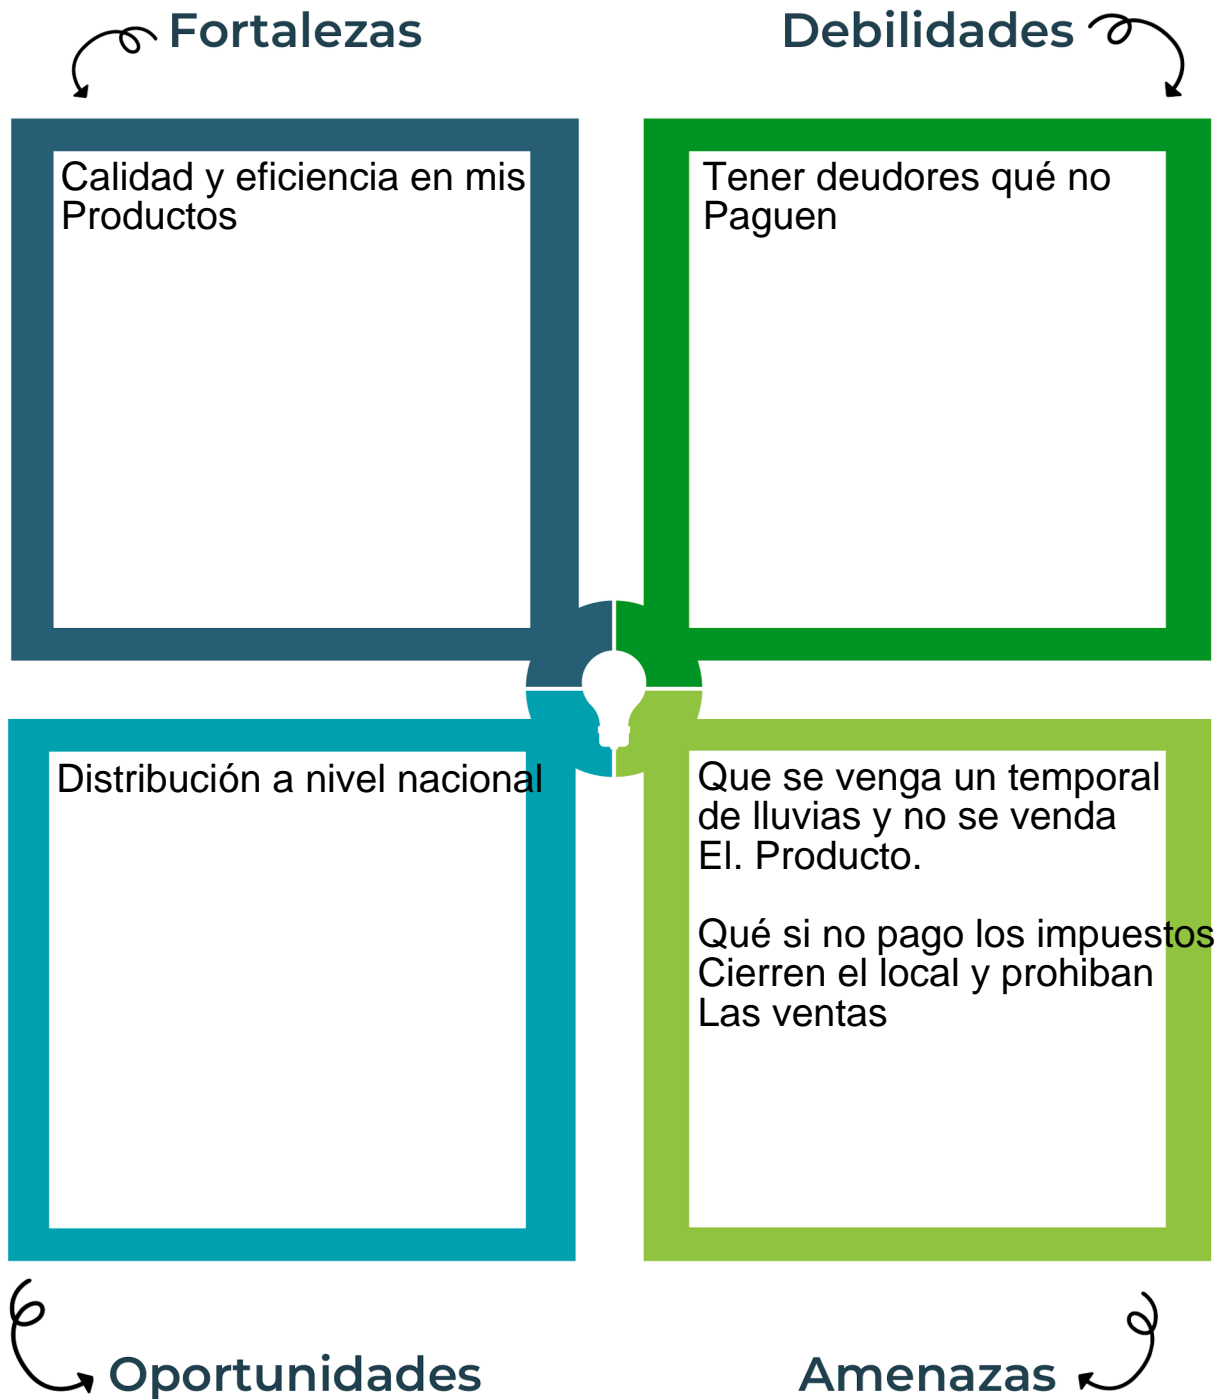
Fortalezas

Debilidades

Calidad y eficiencia en mis Productos

Tener deudores qué no Paguen

Distribución a nivel nacional

Que se venga un temporal de lluvias y no se venda El. Producto.

Qué si no pago los impuestos Cierren el local y prohiban Las ventas

Oportunidades

Amenazas